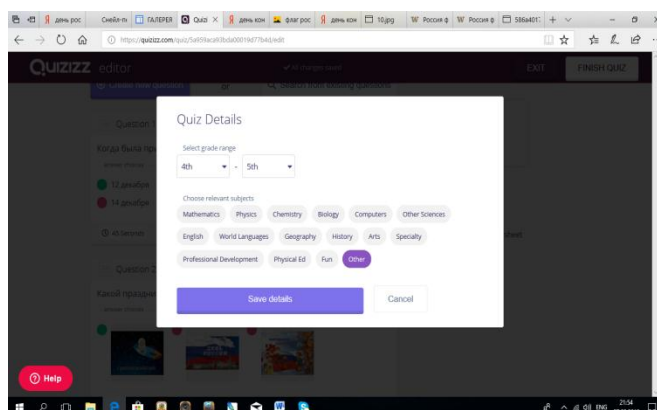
день рос | Снейл-п | ГАЛЕРЕЯ | Quiz | день кон | флаг рос | день кон | 10.jpg | Россия ф | Россия ф | 586a401

https://quizizz.com/quiz/5a959aca83bda00019d77b4d/edit

QUIZIZZ editor

All changes saved

EXIT | FINISH QUIZ

Create new question | or | Search from existing questions

Question 1

Когда была пр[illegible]

12 декабря

14 декабря

45 Seconds

Question 2

Какой праздни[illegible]

Quiz Details

Select grade range

4th - 5th

Choose relevant subjects

Mathematics | Physics | Chemistry | Biology | Computers | Other Sciences

English | World Languages | Geography | History | Arts | Specialty

Professional Development | Physical Ed | Fun | Other

Save details | Cancel

Help

ENG 21:54